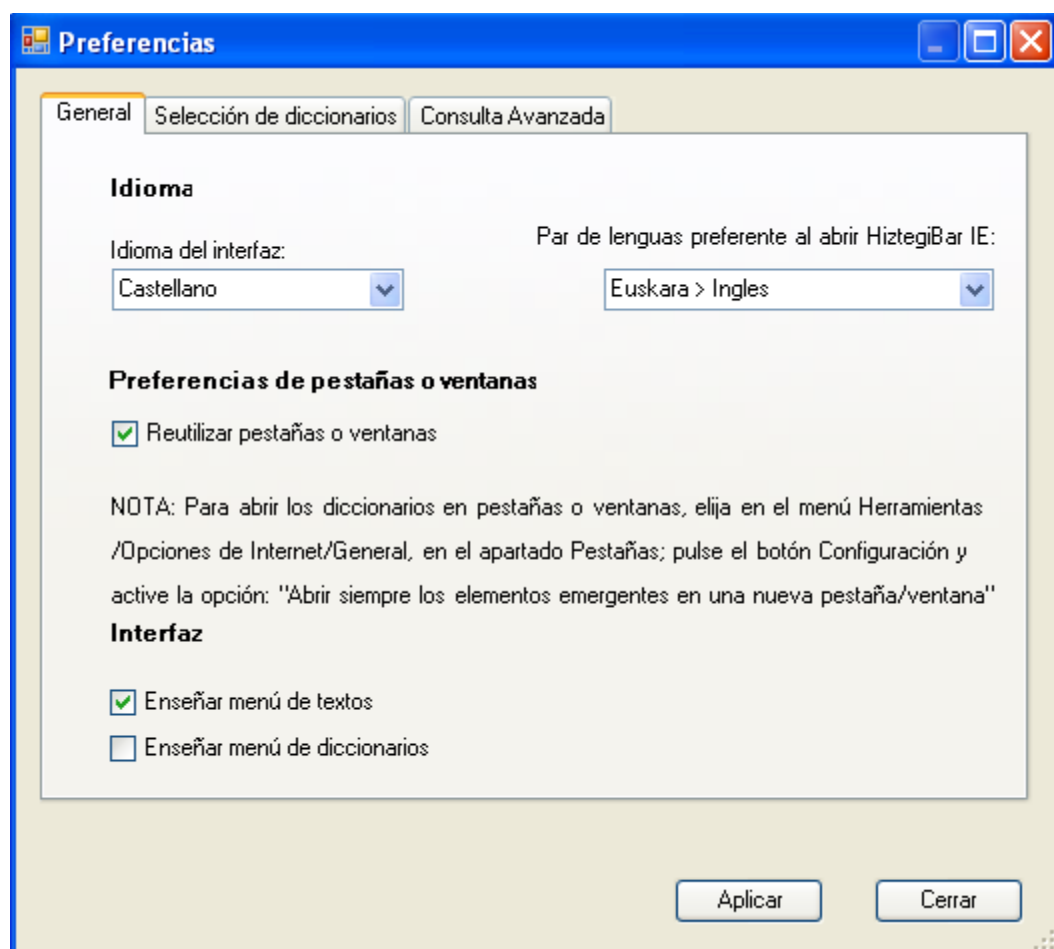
Preferencias

General | Selección de diccionarios | Consulta Avanzada

Idioma

Idioma del interfaz:
Castellano

Par de lenguas preferente al abrir HiztegiBar IE:
Euskara > Ingles

Preferencias de pestañas o ventanas

Reutilizar pestañas o ventanas

NOTA: Para abrir los diccionarios en pestañas o ventanas, elija en el menú Herramientas /Opciones de Internet/General, en el apartado Pestañas; pulse el botón Configuración y active la opción: "Abrir siempre los elementos emergentes en una nueva pestaña/ventana"

Interfaz

Enseñar menú de textos

Enseñar menú de diccionarios

Aplicar

Cerrar